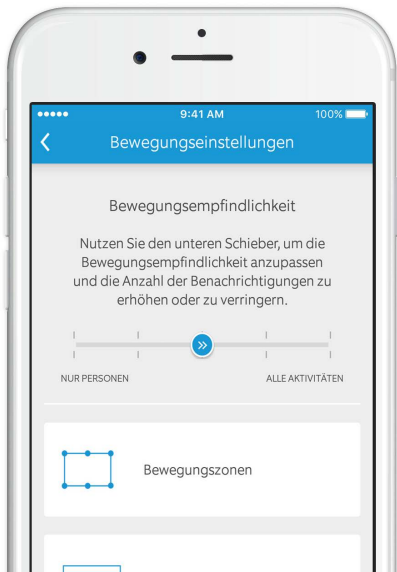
●●●●● 9:41 AM 100%

<

Bewegungseinstellungen

Bewegungsempfindlichkeit

Nutzen Sie den unteren Schieber, um die Bewegungsempfindlichkeit anzupassen und die Anzahl der Benachrichtigungen zu erhöhen oder zu verringern.

»

NUR PERSONEN

ALLE AKTIVITÄTEN

Bewegungszonen